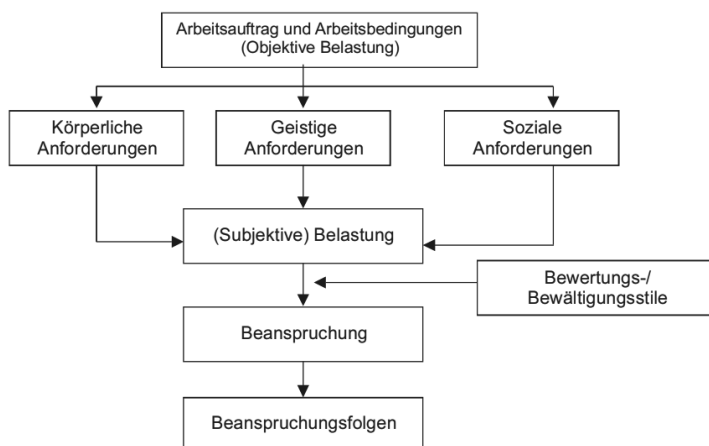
Arbeitsauftrag und Arbeitsbedingungen
(Objektive Belastung)

Körperliche Anforderungen

Geistige Anforderungen

Soziale Anforderungen

(Subjektive) Belastung

Bewertungs-/ Bewältigungsstile

Beanspruchung

Beanspruchungsfolgen